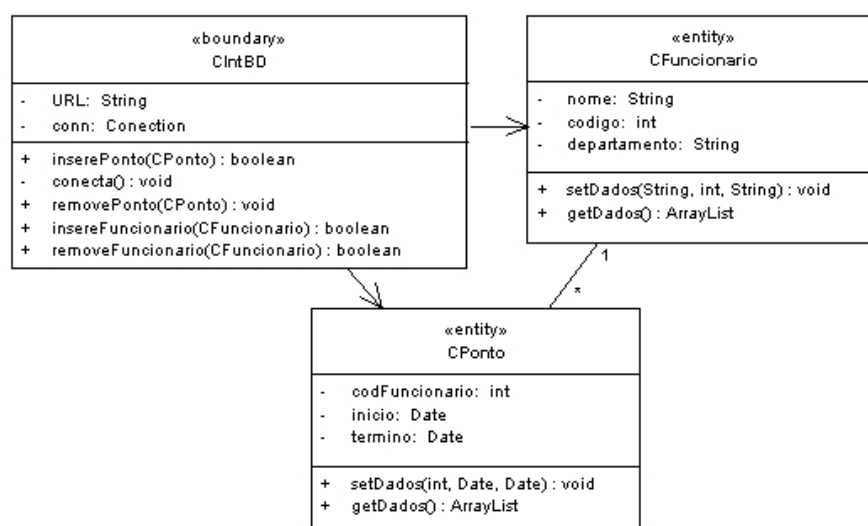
«boundary»
CIntBD

- URL: String
- conn: Conection

+ inserePonto(CPonto) : boolean
- conecta() : void
+ removePonto(CPonto) : void
+ insereFuncionario(CFuncionario) : boolean
+ removeFuncionario(CFuncionario) : boolean

«entity»
CFuncionario

- nome: String
- codigo: int
- departamento: String

+ setDados(String, int, String) : void
+ getDados() : ArrayList

1

*

«entity»
CPonto

- codFuncionario: int
- inicio: Date
- termino: Date

+ setDados(int, Date, Date) : void
+ getDados() : ArrayList